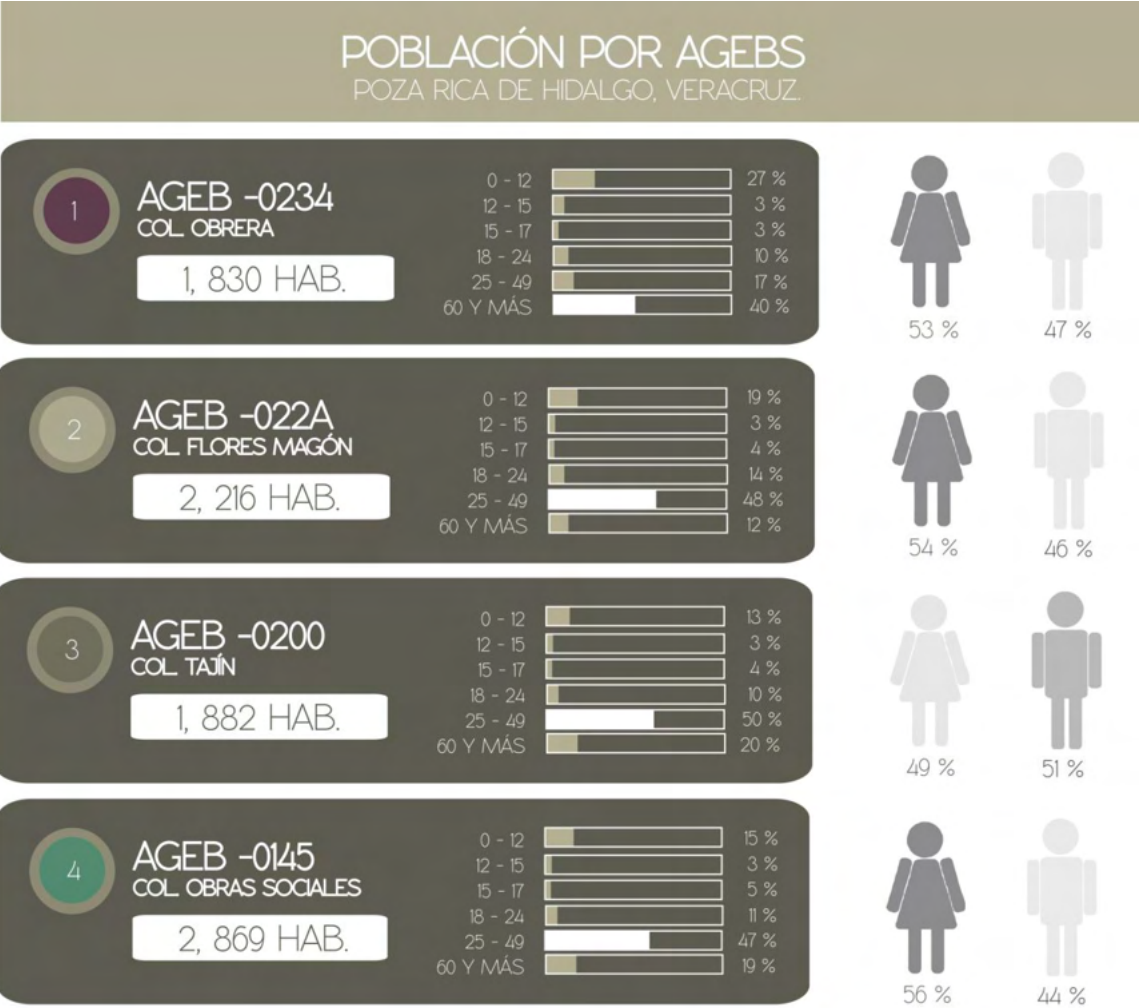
POBLACIÓN POR AGEBS
POZA RICA DE HIDALGO, VERACRUZ.

1
AGEB -0234
COL. OBRERA
1, 830 HAB.

| | |
|---|---|
| 0 - 12 | 27 % |
| 12 - 15 | 3 % |
| 15 - 17 | 3 % |
| 18 - 24 | 10 % |
| 25 - 49 | 17 % |
| 60 Y MÁS | 40 % |

53 %
47 %

2
AGEB -022A
COL. FLORES MAGÓN
2, 216 HAB.

| | |
|---|---|
| 0 - 12 | 19 % |
| 12 - 15 | 3 % |
| 15 - 17 | 4 % |
| 18 - 24 | 14 % |
| 25 - 49 | 48 % |
| 60 Y MÁS | 12 % |

54 %
46 %

3
AGEB -0200
COL. TAJÍN
1, 882 HAB.

| | |
|---|---|
| 0 - 12 | 13 % |
| 12 - 15 | 3 % |
| 15 - 17 | 4 % |
| 18 - 24 | 10 % |
| 25 - 49 | 50 % |
| 60 Y MÁS | 20 % |

49 %
51 %

4
AGEB -0145
COL. OBRAS SOCIALES
2, 869 HAB.

| | |
|---|---|
| 0 - 12 | 15 % |
| 12 - 15 | 3 % |
| 15 - 17 | 5 % |
| 18 - 24 | 11 % |
| 25 - 49 | 47 % |
| 60 Y MÁS | 19 % |

56 %
44 %